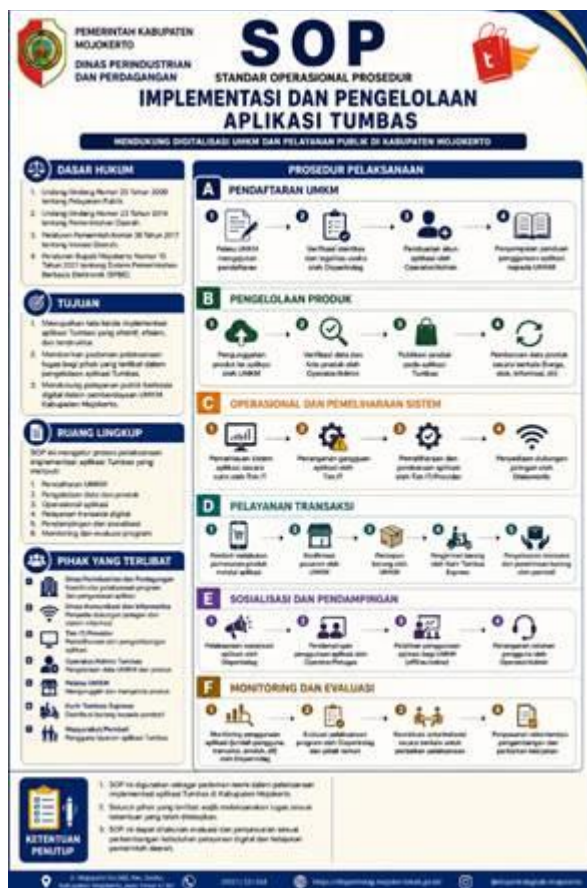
PEMERINTAH KABUPATEN MOJOKERTO
DINAS PERINDUSTRIAN DAN PERDAGANGAN

SOP
STANDAR OPERASIONAL PROSEDUR

IMPLEMENTASI DAN PENGELOLAAN APLIKASI TUMBAS

MENDUKUNG DIGITALISASI UMKM DAN PELAYANAN PUBLIK DI KABUPATEN MOJOKERTO

DASAR HUKUM
1. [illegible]
2. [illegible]
3. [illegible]
4. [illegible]

TUJUAN
1. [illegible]
2. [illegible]
3. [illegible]

RUANG LINGKUP
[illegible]
1. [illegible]
2. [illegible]
3. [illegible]
4. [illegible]
5. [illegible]
6. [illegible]

PIHAK YANG TERLIBAT
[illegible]

PROSEDUR PELAKSANAAN

A PENDAFTARAN UMKM
1 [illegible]
2 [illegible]
3 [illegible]
4 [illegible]

B PENGELOLAAN PRODUK
1 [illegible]
2 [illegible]
3 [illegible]
4 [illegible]

C OPERASIONAL DAN PEMELIHARAAN SISTEM
1 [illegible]
2 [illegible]
3 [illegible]
4 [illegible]

D PELAYANAN TRANSAKSI
1 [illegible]
2 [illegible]
3 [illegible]
4 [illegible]
5 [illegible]

E SOSIALISASI DAN PENDAMPINGAN
1 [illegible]
2 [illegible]
3 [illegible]
4 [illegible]

F MONITORING DAN EVALUASI
1 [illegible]
2 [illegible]
3 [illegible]
4 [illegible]

KETENTUAN PENUTUP
1. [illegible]
2. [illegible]
3. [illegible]

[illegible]